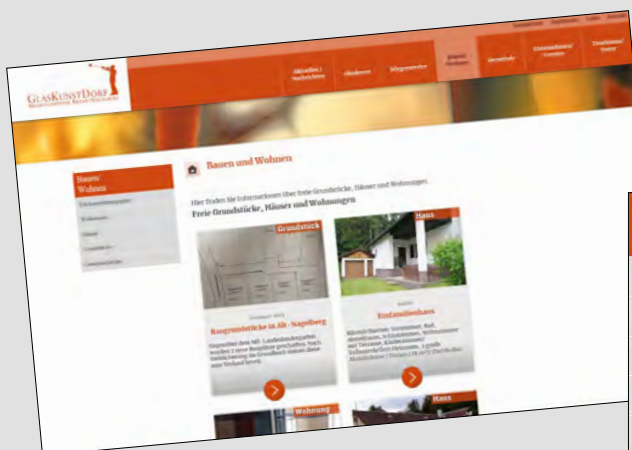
GlasKunstDorf

Aktuelles / Nachrichten

Bauen und Wohnen

Bauen/ Wohnen

Hier finden Sie Informationen über freie Grundstücke, Häuser und Wohnungen.

Freie Grundstücke, Häuser und Wohnungen

Grundstück

Haus

Baugrundstücke in Alt - Nagelberg

Einfamilienhaus

Wohnung

Haus